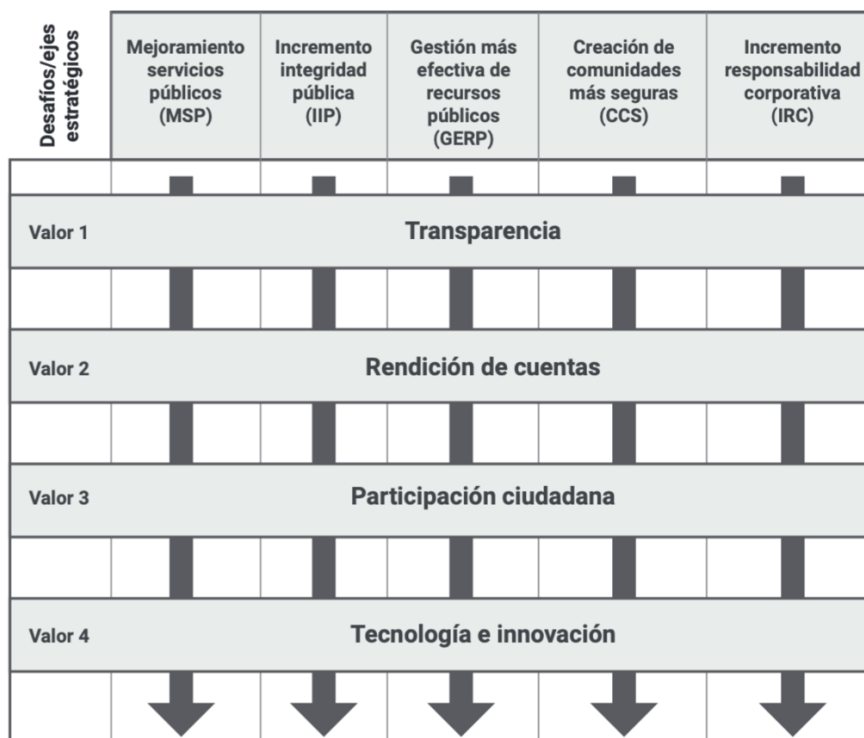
| Desafíos/ejes estratégicos | Mejoramiento servicios públicos (MSP) | Incremento integridad pública (IIP) | Gestión más efectiva de recursos públicos (GERP) | Creación de comunidades más seguras (CCS) | Incremento responsabilidad corporativa (IRC) |
|---|---|---|---|---|---|
| Valor 1 | Transparencia | | | | |
| Valor 2 | Rendición de cuentas | | | | |
| Valor 3 | Participación ciudadana | | | | |
| Valor 4 | Tecnología e innovación | | | | |